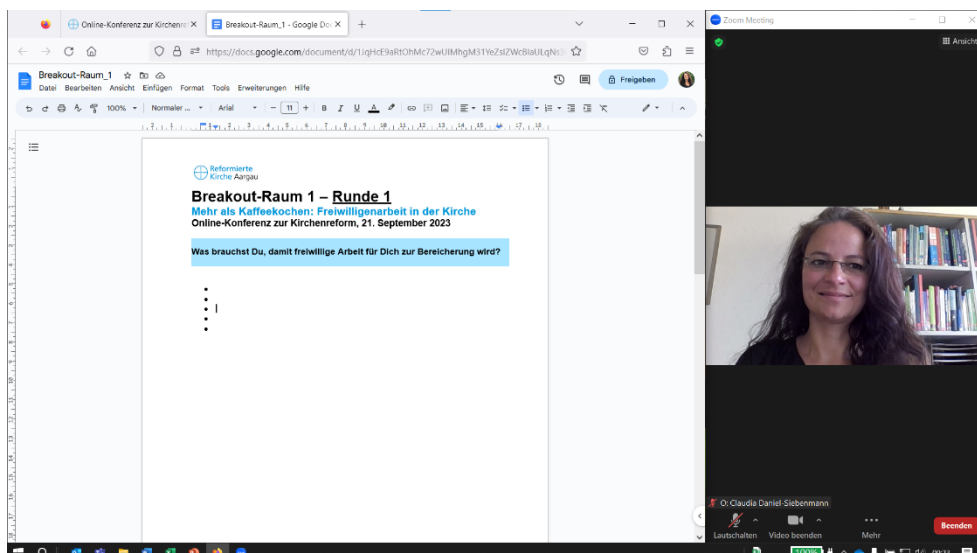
Online-Konferenz zur Kirchenre ×
Breakout-Raum_1 - Google Do ×
+
https://docs.google.com/document/d/1iqHcE9aRtOhMc72wUlMhgM31YeZslZWcBiaULqNs

Breakout-Raum_1
Datei Bearbeiten Ansicht Einfügen Format Tools Erweiterungen Hilfe
Freigeben
100% Normaler ... Arial 11

Reformierte Kirche Aargau

Breakout-Raum 1 – Runde 1
Mehr als Kaffeekochen: Freiwilligenarbeit in der Kirche
Online-Konferenz zur Kirchenreform, 21. September 2023

Was brauchst Du, damit freiwillige Arbeit für Dich zur Bereicherung wird?

Zoom Meeting
Ansicht
O: Claudia Daniel-Siebenmann
Lautschalten Video beenden Mehr Beenden